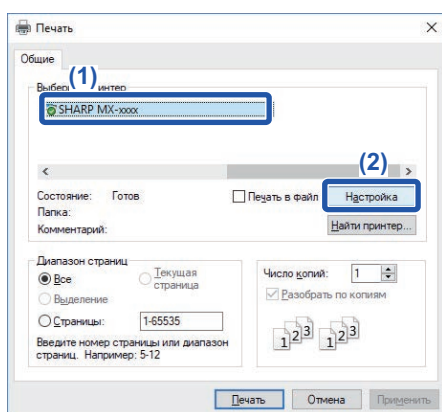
Печать
×
Общие
Выбер (1) интер
SHARP MX-xxxx
<
>
(2)
Состояние: Готов
Папка:
Комментарий:
Печать в файл
Настройка
Найти принтер...
Диапазон страниц
Все
Текущая страница
Выделение
Страницы: 1-65535
Введите номер страницы или диапазон страниц. Например: 5-12
Число копий: 1
Разобрать по копиям
$1^{2^3}$ $1^{2^3}$
Печать
Отмена
Применить